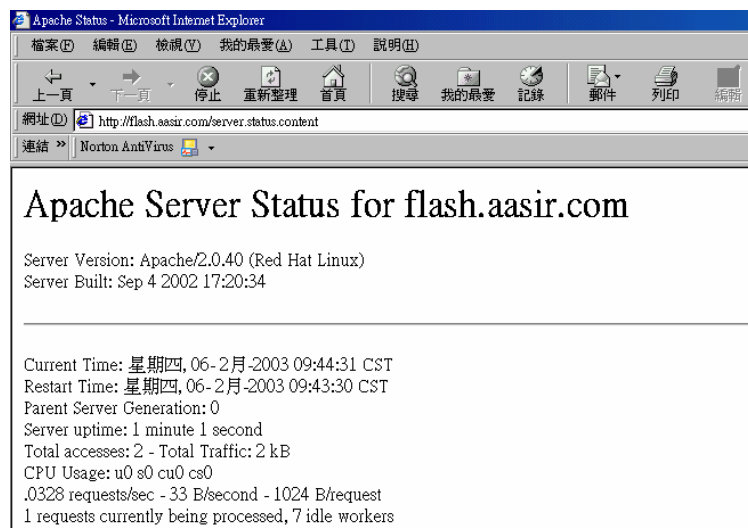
Apache Status - Microsoft Internet Explorer

檔案(F) 編輯(E) 檢視(V) 我的最愛(A) 工具(T) 說明(H)

上一頁 下一頁 停止 重新整理 首頁 搜尋 我的最愛 記錄 郵件 列印 編輯

網址(D) http://flash.aasir.com/server.status.content

連結 » Norton AntiVirus

Apache Server Status for flash.aasir.com

Server Version: Apache/2.0.40 (Red Hat Linux)
Server Built: Sep 4 2002 17:20:34

Current Time: 星期四, 06-2月-2003 09:44:31 CST
Restart Time: 星期四, 06-2月-2003 09:43:30 CST
Parent Server Generation: 0
Server uptime: 1 minute 1 second
Total accesses: 2 - Total Traffic: 2 kB
CPU Usage: u0 s0 cu0 cs0
.0328 requests/sec - 33 B/second - 1024 B/request
1 requests currently being processed, 7 idle workers